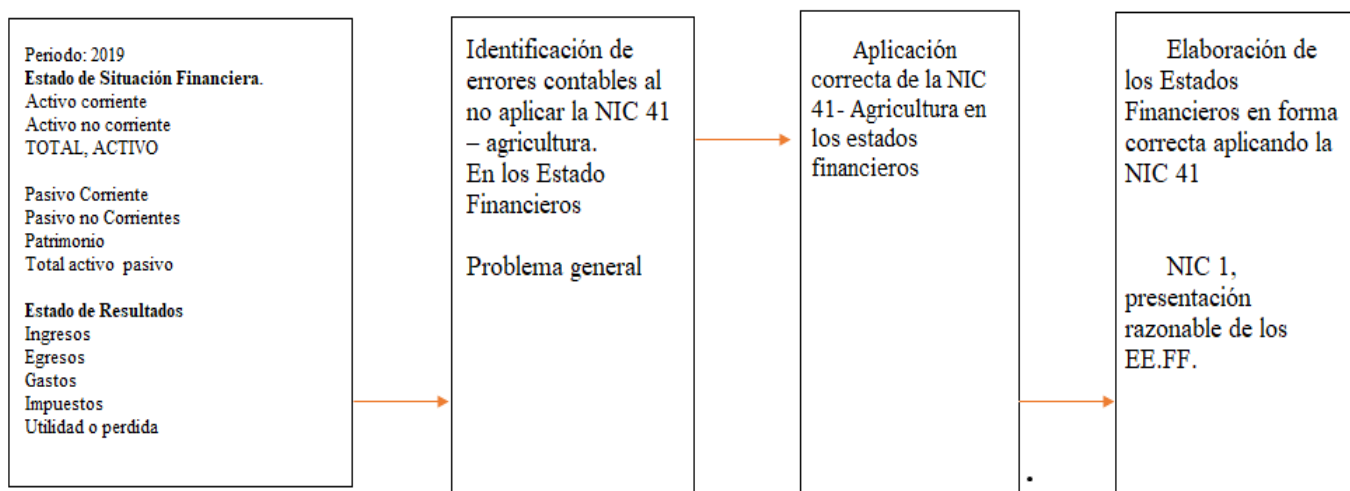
Periodo: 2019
**Estado de Situación Financiera**.
Activo corriente
Activo no corriente
TOTAL, ACTIVO

Pasivo Corriente
Pasivo no Corrientes
Patrimonio
Total activo pasivo

**Estado de Resultados**
Ingresos
Egresos
Gastos
Impuestos
Utilidad o perdida

Identificación de errores contables al no aplicar la NIC 41 – agricultura.
En los Estado Financieros

Problema general

Aplicación correcta de la NIC 41- Agricultura en los estados financieros

Elaboración de los Estados Financieros en forma correcta aplicando la NIC 41

NIC 1, presentación razonable de los EE.FF.